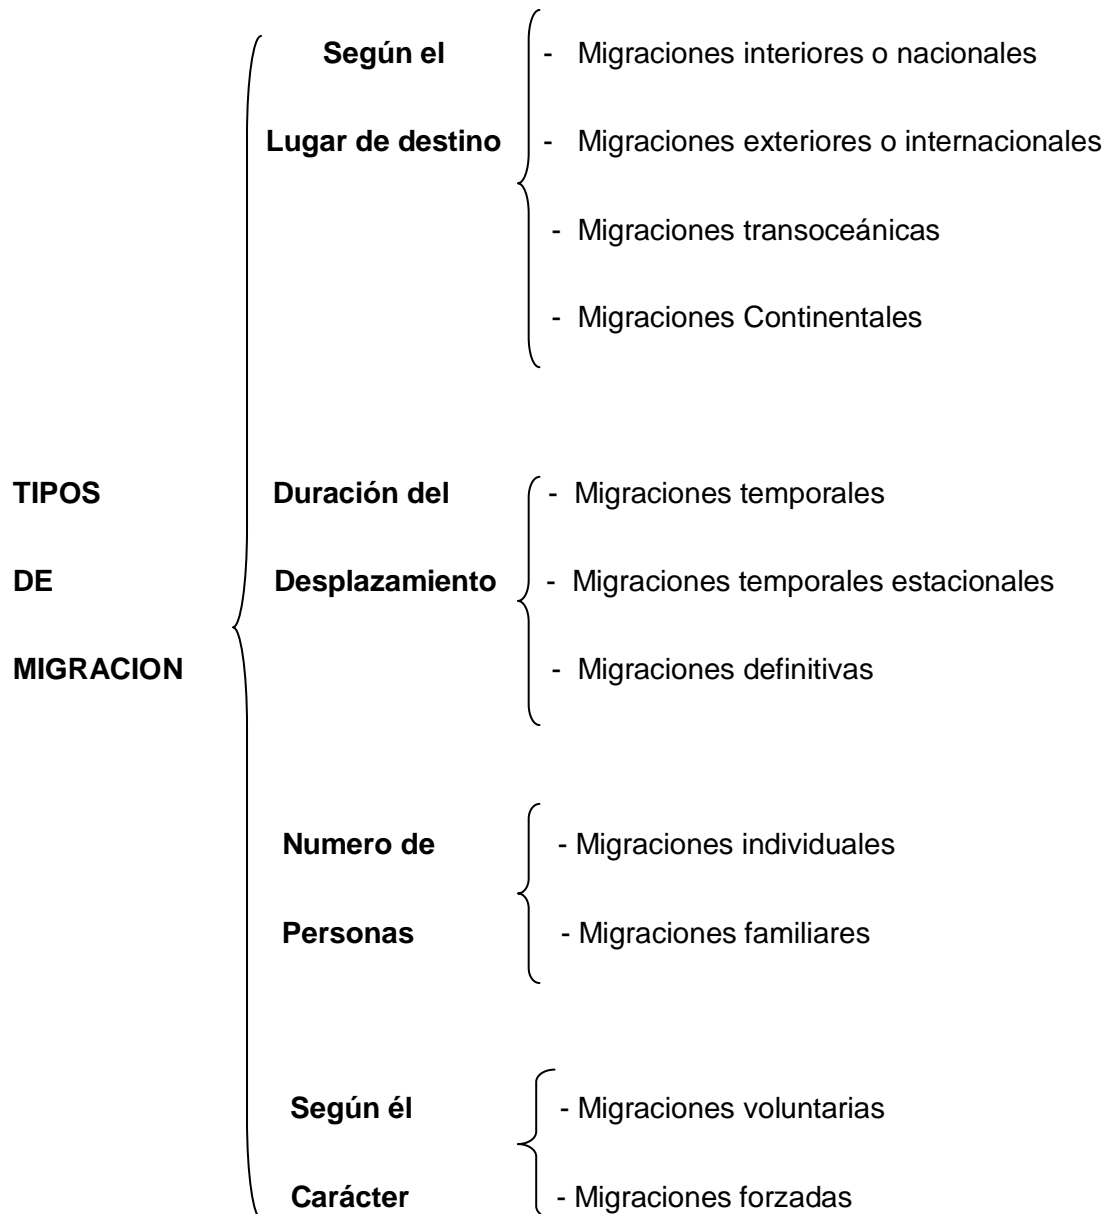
TIPOS
DE
MIGRACION

Según el
Lugar de destino

- Migraciones interiores o nacionales
- Migraciones exteriores o internacionales
- Migraciones transoceánicas
- Migraciones Continentales

Duración del
Desplazamiento

- Migraciones temporales
- Migraciones temporales estacionales
- Migraciones definitivas

Numero de
Personas

- Migraciones individuales
- Migraciones familiares

Según él
Carácter

- Migraciones voluntarias
- Migraciones forzadas